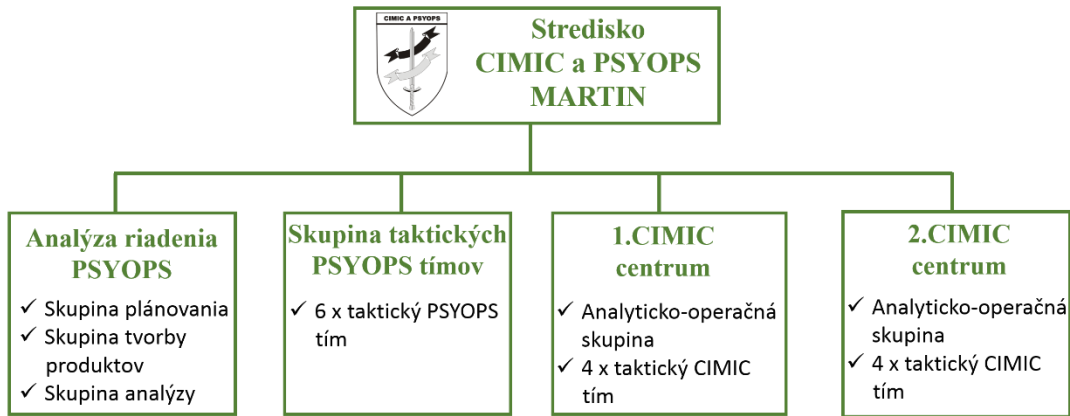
CIMIC A PSYOPS

Stredisko CIMIC a PSYOPS MARTIN

Analýza riadenia PSYOPS

✓ Skupina plánovania
✓ Skupina tvorby produktov
✓ Skupina analýzy

Skupina taktických PSYOPS tímov

✓ 6 x taktický PSYOPS tím

1.CIMIC centrum

✓ Analyticko-operačná skupina
✓ 4 x taktický CIMIC tím

2.CIMIC centrum

✓ Analyticko-operačná skupina
✓ 4 x taktický CIMIC tím